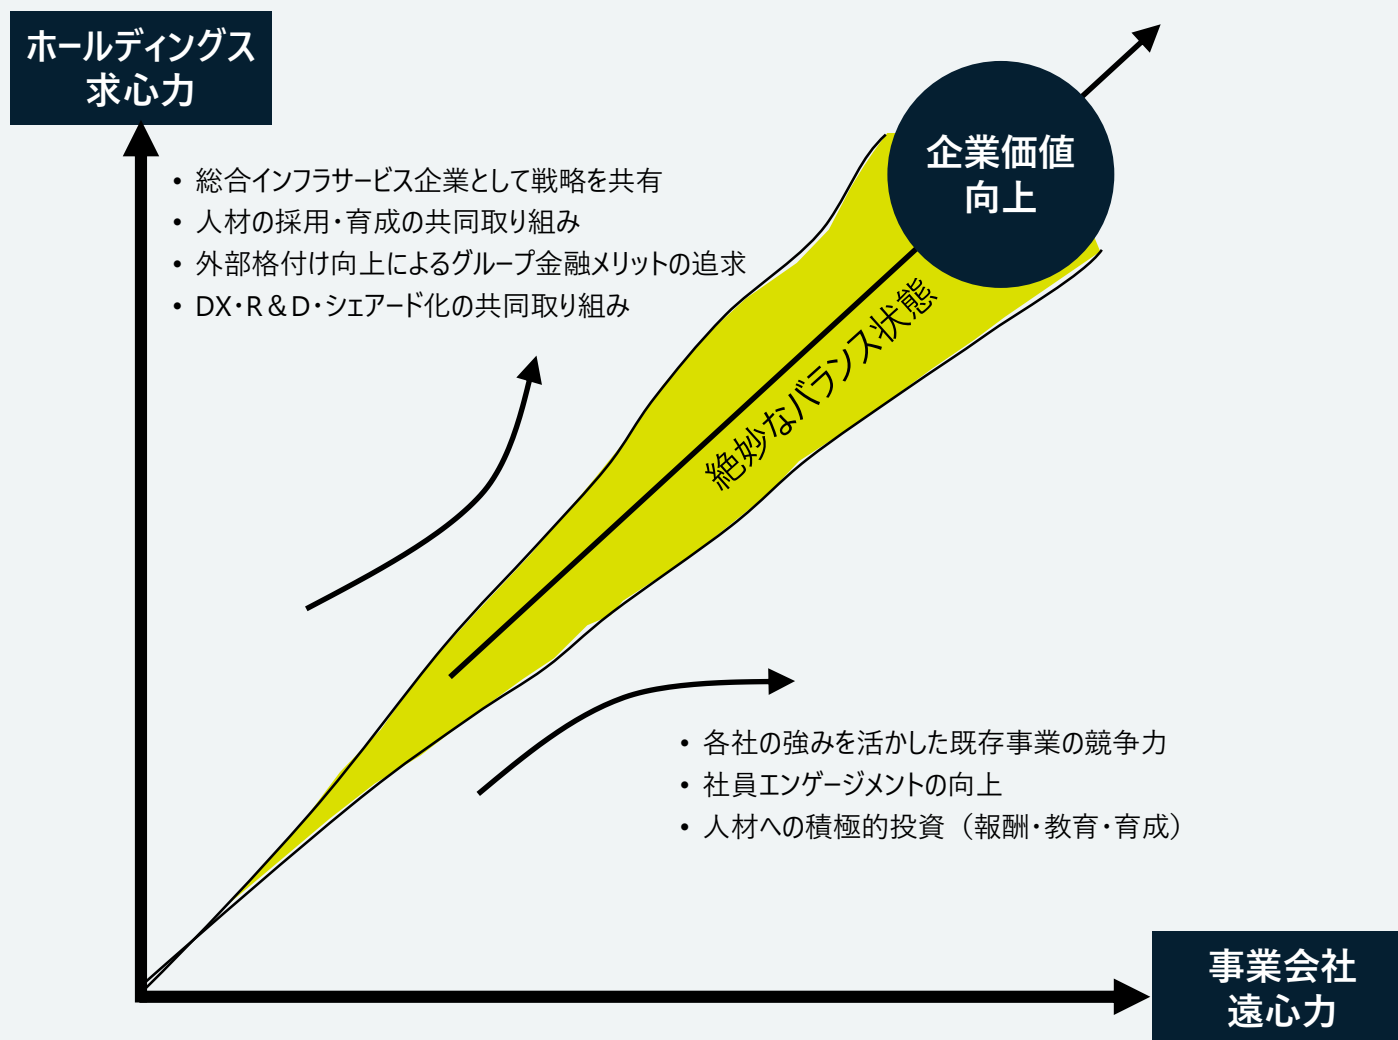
ホールディングス
求心力

• 総合インフラサービス企業として戦略を共有
• 人材の採用・育成の共同取り組み
• 外部格付け向上によるグループ金融メリットの追求
• DX・R＆D・シェアード化の共同取り組み

企業価値
向上

絶妙なバランス状態

• 各社の強みを活かした既存事業の競争力
• 社員エンゲージメントの向上
• 人材への積極的投資（報酬・教育・育成）

事業会社
遠心力